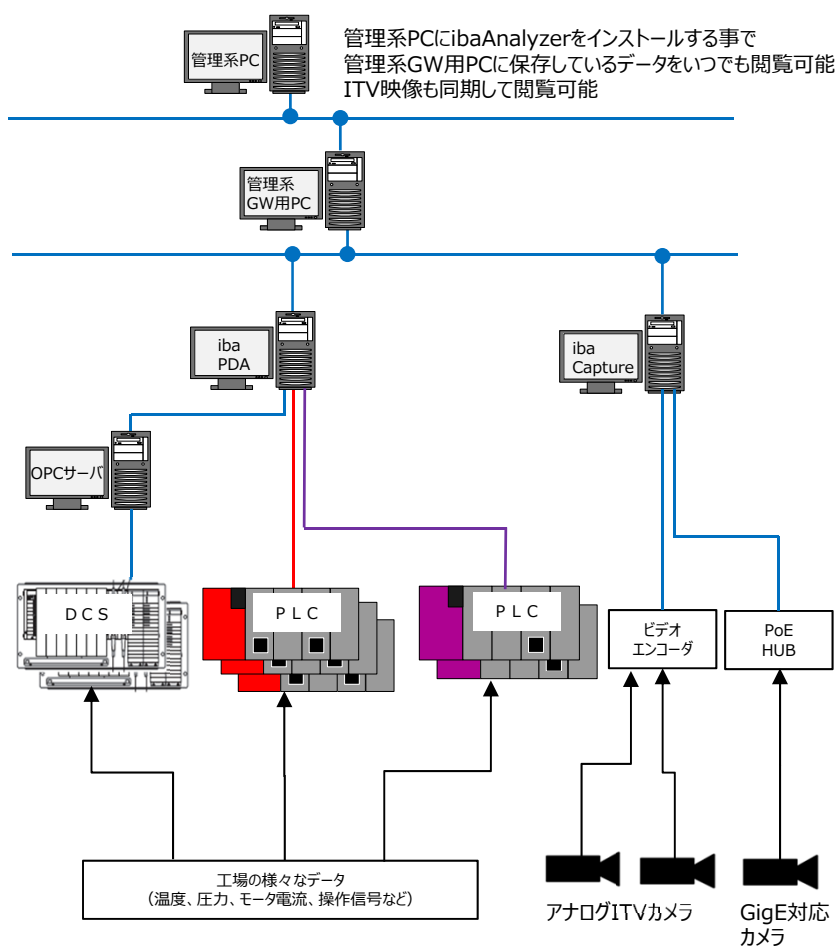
管理系PC

管理系PCにibaAnalyzerをインストールする事で
管理系GW用PCに保存しているデータをいつでも閲覧可能
ITV映像も同期して閲覧可能

管理系
GW用PC

iba
PDA

iba
Capture

OPCサーバ

DCS

PLC

PLC

ビデオ
エンコーダ

PoE
HUB

工場の様々なデータ
（温度、圧力、モータ電流、操作信号など）

アナログITVカメラ

GigE対応
カメラ